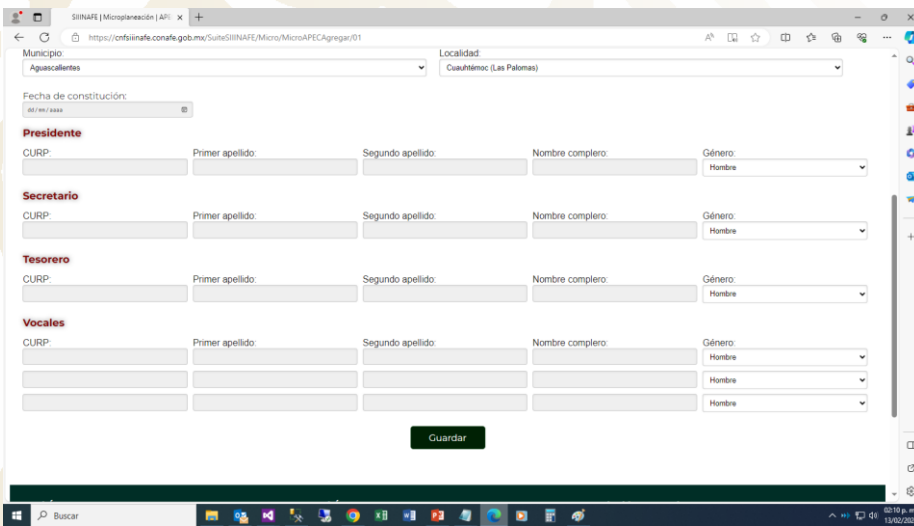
SIIINAFE | Microplaneación | AP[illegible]

https://cnfsiiinafe.conafe.gob.mx/SuiteSIIINAFE/Micro/MicroAPECAgregar/01

Municipio:
Aguascalientes

Localidad:
Cuauhtémoc (Las Palomas)

Fecha de constitución:
dd / mm / aaaa

Presidente

| CURP: | Primer apellido: | Segundo apellido: | Nombre complero: | Género: |
|---|---|---|---|---|
| | | | | Hombre |

Secretario

| CURP: | Primer apellido: | Segundo apellido: | Nombre complero: | Género: |
|---|---|---|---|---|
| | | | | Hombre |

Tesorero

| CURP: | Primer apellido: | Segundo apellido: | Nombre complero: | Género: |
|---|---|---|---|---|
| | | | | Hombre |

Vocales

| CURP: | Primer apellido: | Segundo apellido: | Nombre complero: | Género: |
|---|---|---|---|---|
| | | | | Hombre |
| | | | | Hombre |
| | | | | Hombre |

Guardar

Buscar

02:10 p. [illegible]
13/02/20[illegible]